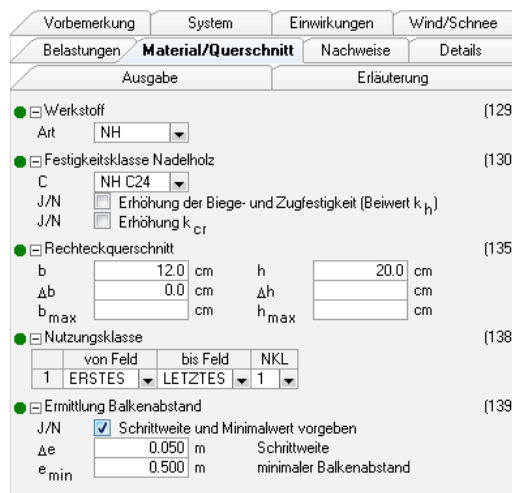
Vorbemerkung | System | Einwirkungen | Wind/Schnee

Belastungen | Material/Querschnitt | Nachweise | Details

Ausgabe | Erläuterung

Werkstoff (129
Art NH

Festigkeitsklasse Nadelholz (130
C NH C24
J/N Erhöhung der Biege- und Zugfestigkeit (Beiwert $k_h$)
J/N Erhöhung $k_{cr}$

Rechteckquerschnitt (135
b 12.0 cm h 20.0 cm
Δb 0.0 cm Δh cm
$b_{max}$ cm $h_{max}$ cm

Nutzungsklasse (138

| | von Feld | bis Feld | NKL |
|---|---|---|---|
| 1 | ERSTES | LETZTES | 1 |

Ermittlung Balkenabstand (139
J/N Schrittweite und Minimalwert vorgeben
Δe 0.050 m Schrittweite
$e_{min}$ 0.500 m minimaler Balkenabstand